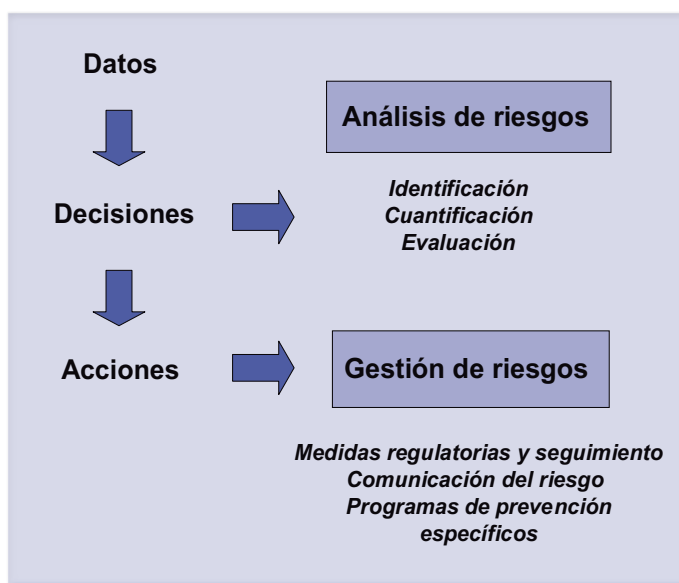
Datos

Decisiones

Acciones

Análisis de riesgos

Identificación
Cuantificación
Evaluación

Gestión de riesgos

Medidas regulatorias y seguimiento
Comunicación del riesgo
Programas de prevención específicos